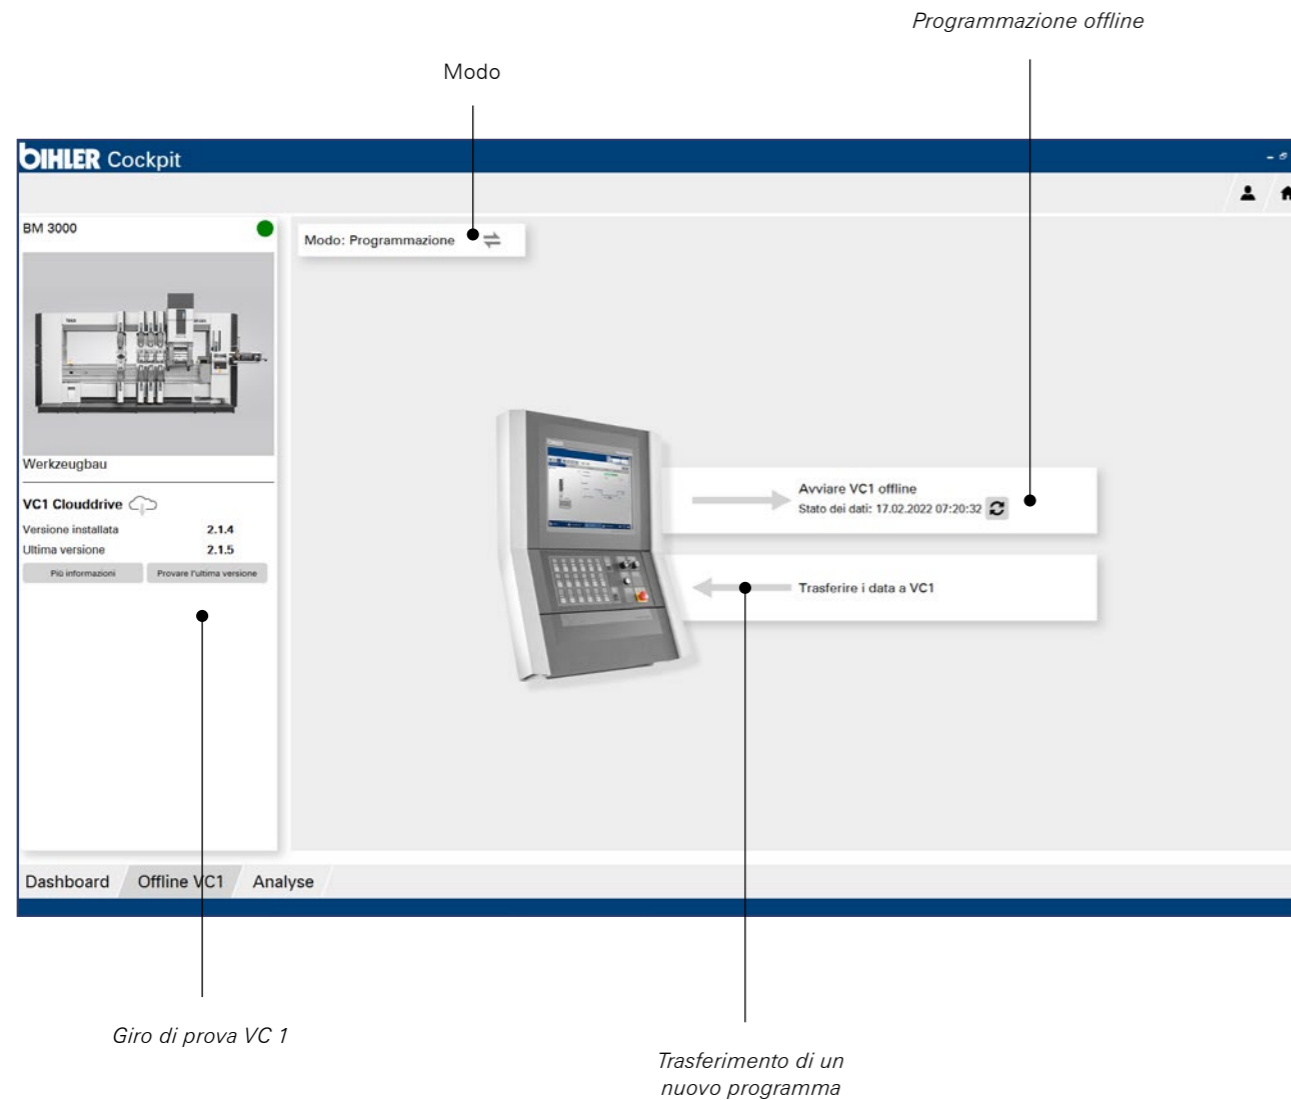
Programmazione offline

Modo

BIHLER Cockpit

BM 3000

Modo: Programmazione

Werkzeugbau

VC1 Clouddrive

Versione installata 2.1.4

Ultima versione 2.1.5

Più informazioni

Provare l'ultima versione

Avviare VC1 offline

Stato dei dati: 17.02.2022 07:20:32

Trasferire i data a VC1

Dashboard

Offline VC1

Analyse

Giro di prova VC 1

Trasferimento di un nuovo programma